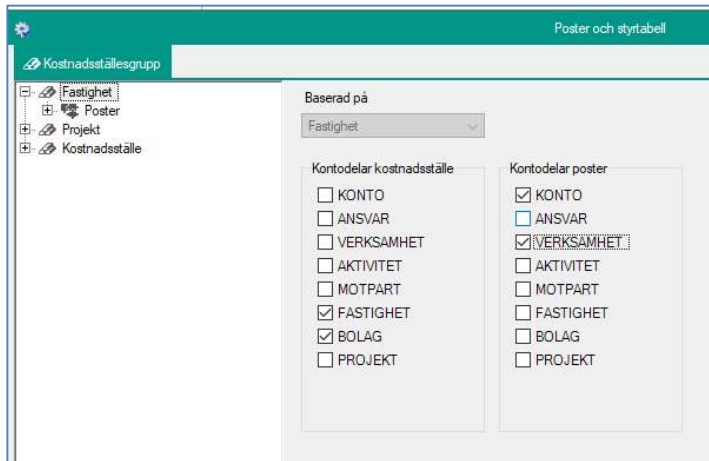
Poster och styrtabell

Kostnadsställesgrupp

Fastighet
Poster
Projekt
Kostnadsställe

Baserad på

Fastighet

Kontodelar kostnadsställe
☐ KONTO
☐ ANSVAR
☐ VERKSAMHET
☐ AKTIVITET
☐ MOTPART
☑ FASTIGHET
☑ BOLAG
☐ PROJEKT

Kontodelar poster
☑ KONTO
☐ ANSVAR
☑ VERKSAMHET
☐ AKTIVITET
☐ MOTPART
☐ FASTIGHET
☐ BOLAG
☐ PROJEKT